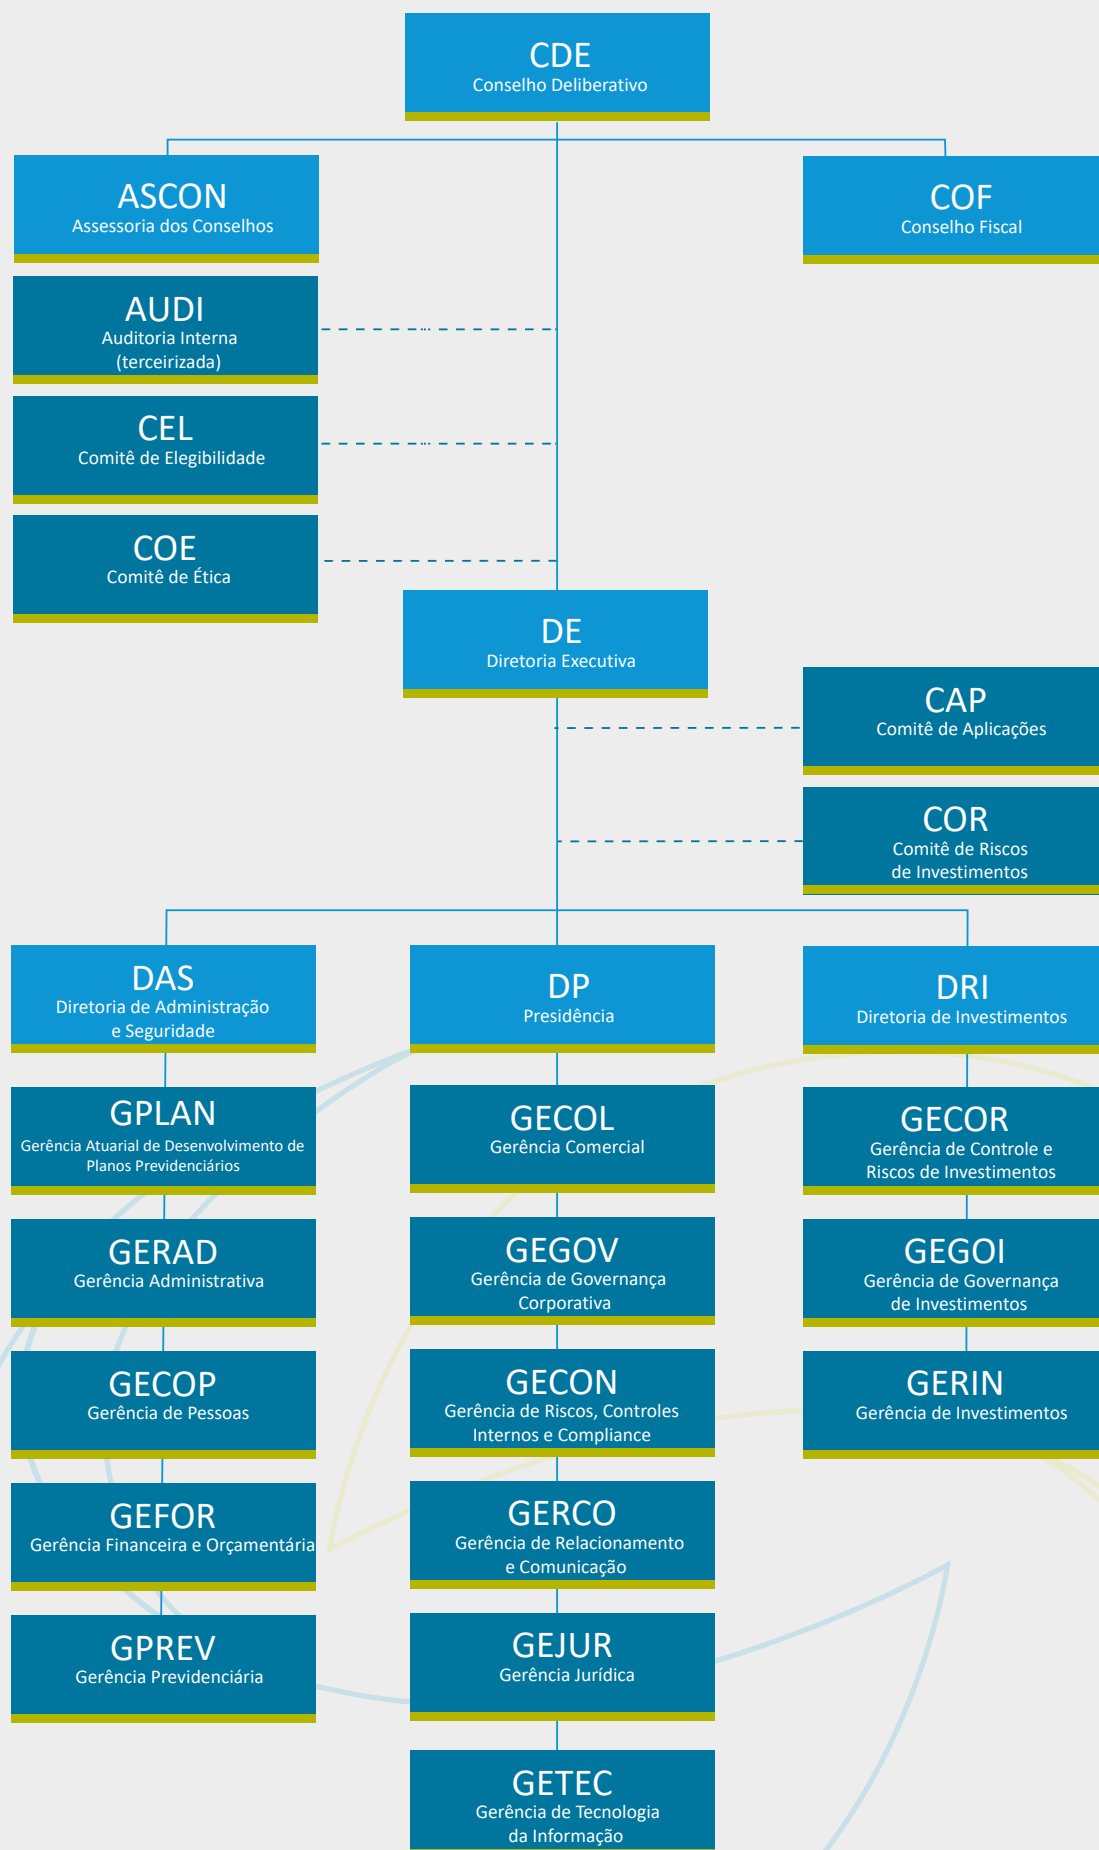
CDE
Conselho Deliberativo

ASCON
Assessoria dos Conselhos

COF
Conselho Fiscal

AUDI
Auditoria Interna (terceirizada)

CEL
Comitê de Elegibilidade

COE
Comitê de Ética

DE
Diretoria Executiva

CAP
Comitê de Aplicações

COR
Comitê de Riscos de Investimentos

DAS
Diretoria de Administração e Seguridade

DP
Presidência

DRI
Diretoria de Investimentos

GPLAN
Gerência Atuarial de Desenvolvimento de Planos Previdenciários

GERAD
Gerência Administrativa

GECOP
Gerência de Pessoas

GEFOR
Gerência Financeira e Orçamentária

GPREV
Gerência Previdenciária

GECOL
Gerência Comercial

GEGOV
Gerência de Governança Corporativa

GECON
Gerência de Riscos, Controles Internos e Compliance

GERCO
Gerência de Relacionamento e Comunicação

GEJUR
Gerência Jurídica

GETEC
Gerência de Tecnologia da Informação

GECOR
Gerência de Controle e Riscos de Investimentos

GEGOI
Gerência de Governança de Investimentos

GERIN
Gerência de Investimentos